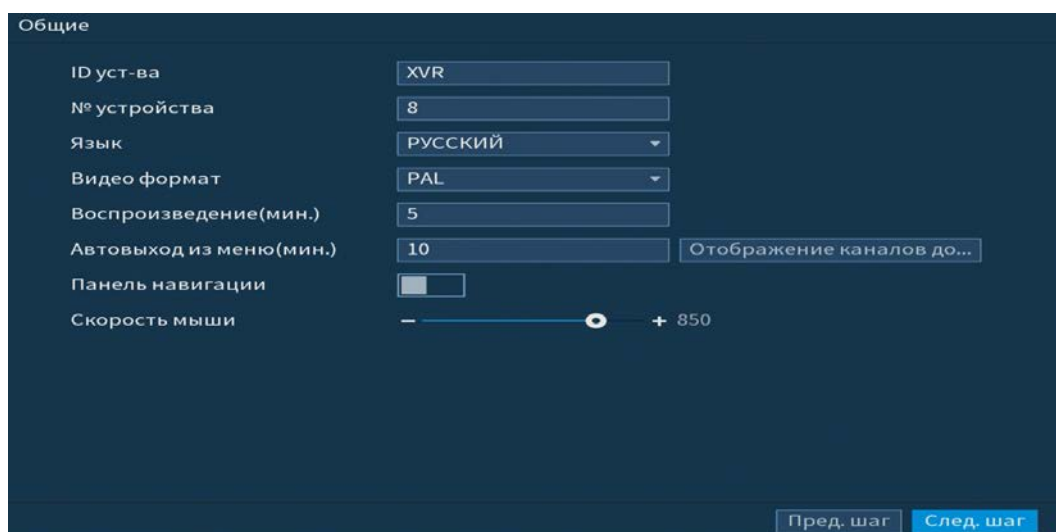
Общие

ID уст-ва XVR

№ устройства 8

Язык РУССКИЙ

Видео формат PAL

Воспроизведение(мин.) 5

Автовыход из меню(мин.) 10 Отображение каналов до...

Панель навигации

Скорость мыши − + 850

Пред. шаг След. шаг